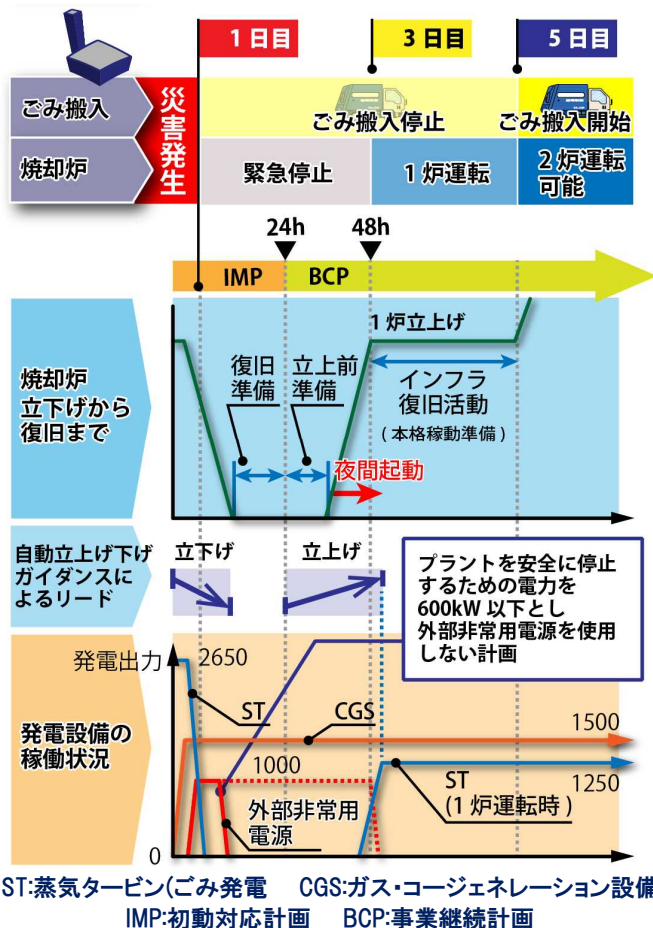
1日目
3日目
5日目

ごみ搬入
焼却炉
災害発生
ごみ搬入停止
ごみ搬入開始
緊急停止
1炉運転
2炉運転可能

24h
48h
IMP
BCP

焼却炉立下げから復旧まで
1炉立上げ
復旧準備
立上前準備
インフラ復旧活動
(本格稼動準備)
夜間起動

自動立上げ下げガイダンスによるリード
立下げ
立上げ
プラントを安全に停止するための電力を600kW 以下とし外部非常用電源を使用しない計画

発電設備の稼働状況
発電出力
2650
ST
CGS
1500
1000
ST
(1炉運転時)
1250
外部非常用電源
0

ST:蒸気タービン(ごみ発電　CGS:ガス・コージェネレーション設備
IMP:初動対応計画　BCP:事業継続計画